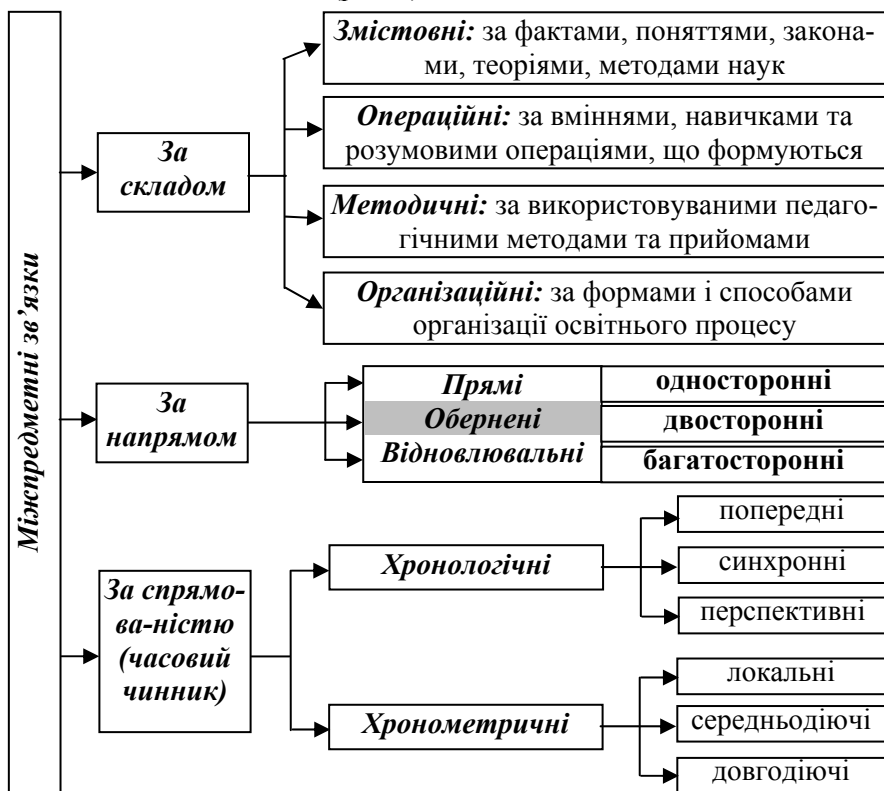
Міжпредметні зв'язки

За складом

Змістовні: за фактами, поняттями, законами, теоріями, методами наук

Операційні: за вміннями, навичками та розумовими операціями, що формуються

Методичні: за використовуваними педагогічними методами та прийомами

Організаційні: за формами і способами організації освітнього процесу

За напрямом

Прямі

Обернені

Відновлювальні

односторонні

двосторонні

багатосторонні

За спрямова-ністю (часовий чинник)

Хронологічні

попередні

синхронні

перспективні

Хронометричні

локальні

середньодіючі

довгодіючі